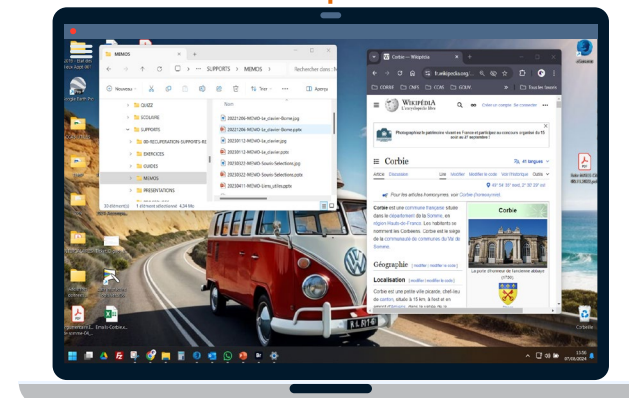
MEMOS

Nouveau

Trier

Aperçu

> SUPPORTS > MEMOS >

Rechercher dans : MEMOS

QUIZZ

SCOLAIRE

SUPPORTS

00-RECUPERATION SUPPORTS-RS

EXERCICES

GUIDES

MEMOS

PRESENTATIONS

Nom

20221206-MEMO-Le_clavier-Bome.jpg

20221206-MEMO-Le_clavier-Bome.pptx

20230112-MEMO-Le_clavier.jpg

20230112-MEMO-Le_clavier.pptx

20230322-MEMO-Souris-Selections.jpg

20230322-MEMO-Souris-Selections.pptx

20230411-MEMO-Liens_utiles.pptx

30 élément(s) 1 élément sélectionné 4,24 Mo

Corbie — Wikipédia

fr.wikipedia.org

CORSE CNFS COM GOUV

Tous les favoris

WIKIPÉDIA L'encyclopédie libre

Créer un compte Se connecter

Photographiez le patrimoine vivant de France et participez au concours organisé du 15 avril au 31 septembre !

Corbie

41 langues

Article Discussion

Lire Modifier Modifier le code Voir l'historique Outils

49° 54′ 30″ nord, 2° 30′ 29″ est

Pour les articles homonymes, voir Corbie (homonymie).

Corbie est une commune française située dans le département de la Somme, en région Hauts-de-France. Les habitants se nomment les Corbeiens. Corbie est le siège de la communauté de communes du Val de Somme.

Corbie

La porte d'honneur de l'ancienne abbaye (1758).

Géographie [modifier | modifier le code]

Localisation [modifier | modifier le code]

Corbie est une petite ville picarde, chef-lieu de canton, située à 15 km, à l'est et en amont d'Amiens, dans la vallée de la

Corbeille

13:56
07/05/2024